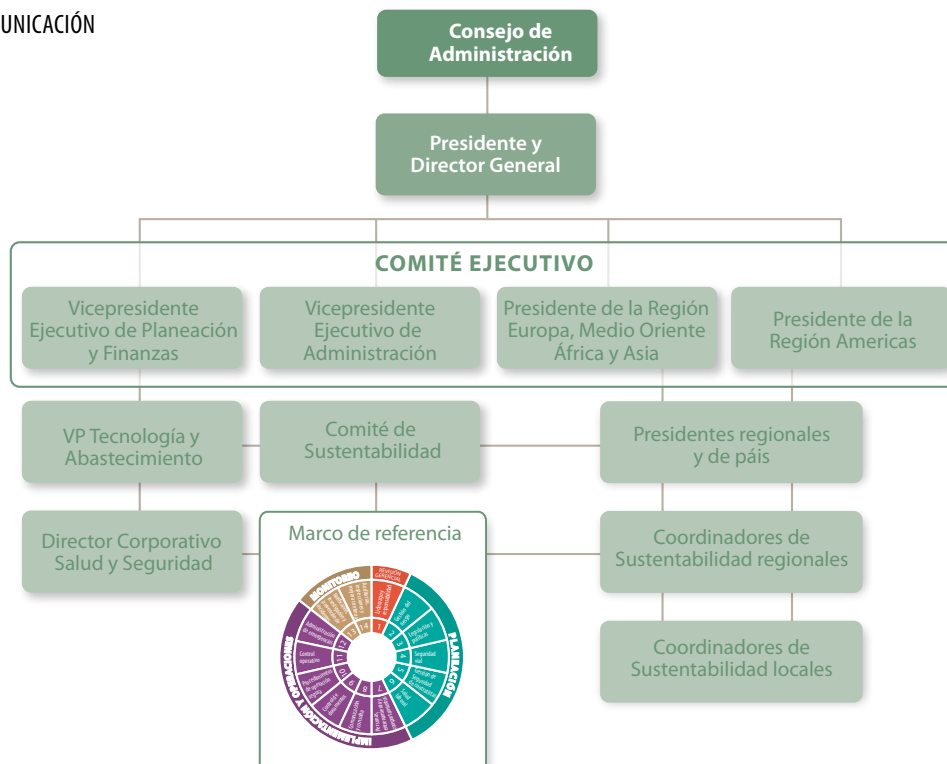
UNICACIÓN

Consejo de Administración

Presidente y Director General

COMITÉ EJECUTIVO

Vicepresidente Ejecutivo de Planeación y Finanzas

Vicepresidente Ejecutivo de Administración

Presidente de la Región Europa, Medio Oriente África y Asia

Presidente de la Región Americas

VP Tecnología y Abastecimiento

Comité de Sustentabilidad

Presidentes regionales y de páis

Director Corporativo Salud y Seguridad

Marco de referencia

MONITOREO

REVISIÓN GERENCIAL

PLANEACIÓN

IMPLEMENTACIÓN Y OPERACIONES

Coordinadores de Sustentabilidad regionales

Coordinadores de Sustentabilidad locales